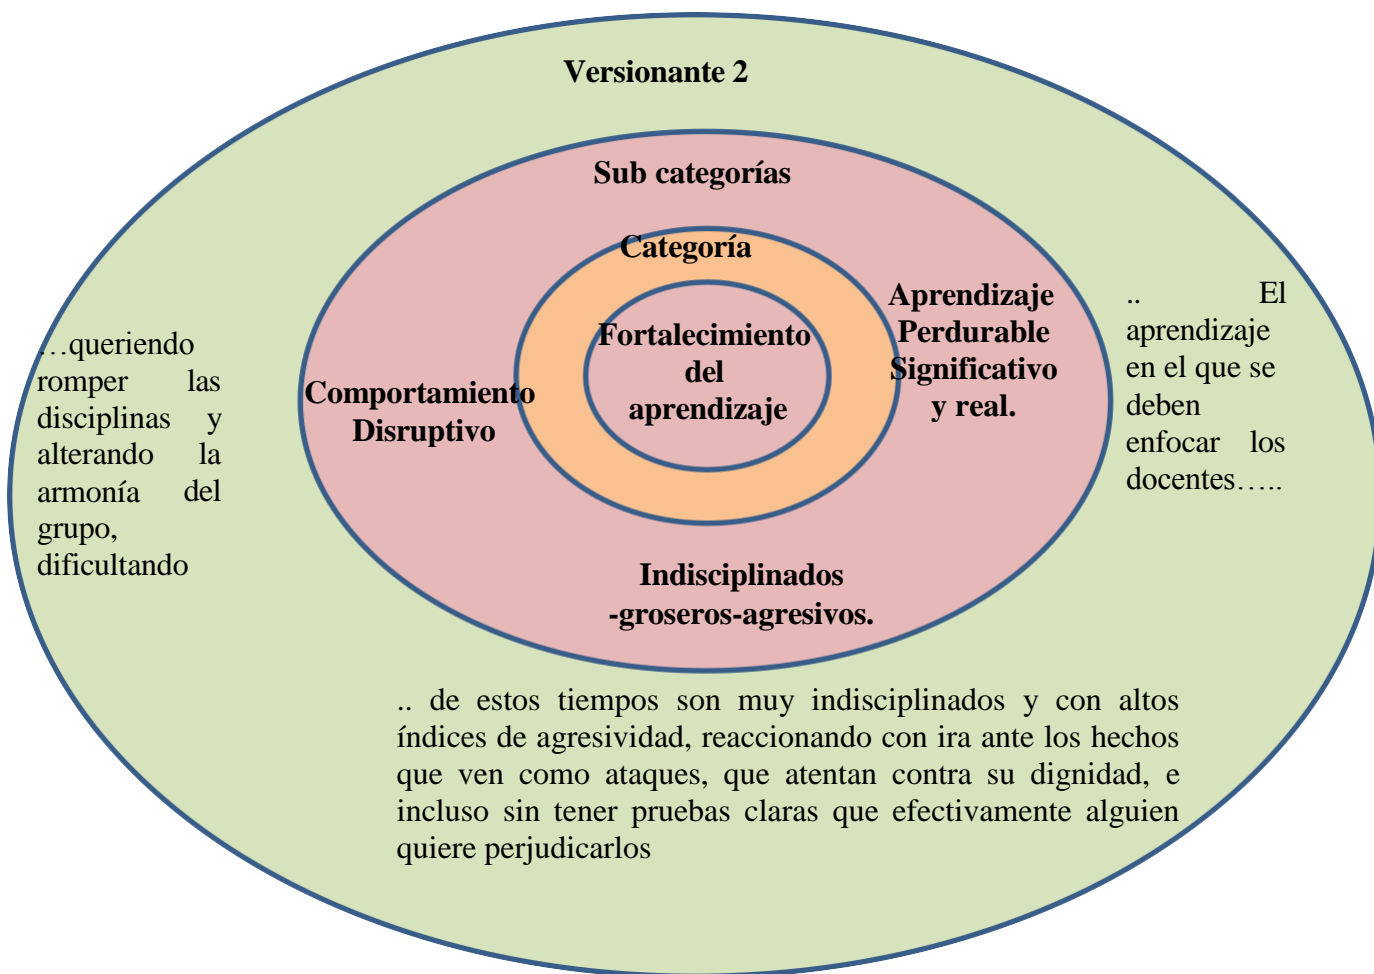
Versionante 2

Sub categorías

Categoría

…queriendo romper las disciplinas y alterando la armonía del grupo, dificultando

Comportamiento Disruptivo

Fortalecimiento del aprendizaje

Aprendizaje Perdurable Significativo y real.

.. El aprendizaje en el que se deben enfocar los docentes…..

Indisciplinados -groseros-agresivos.

.. de estos tiempos son muy indisciplinados y con altos índices de agresividad, reaccionando con ira ante los hechos que ven como ataques, que atentan contra su dignidad, e incluso sin tener pruebas claras que efectivamente alguien quiere perjudicarlos